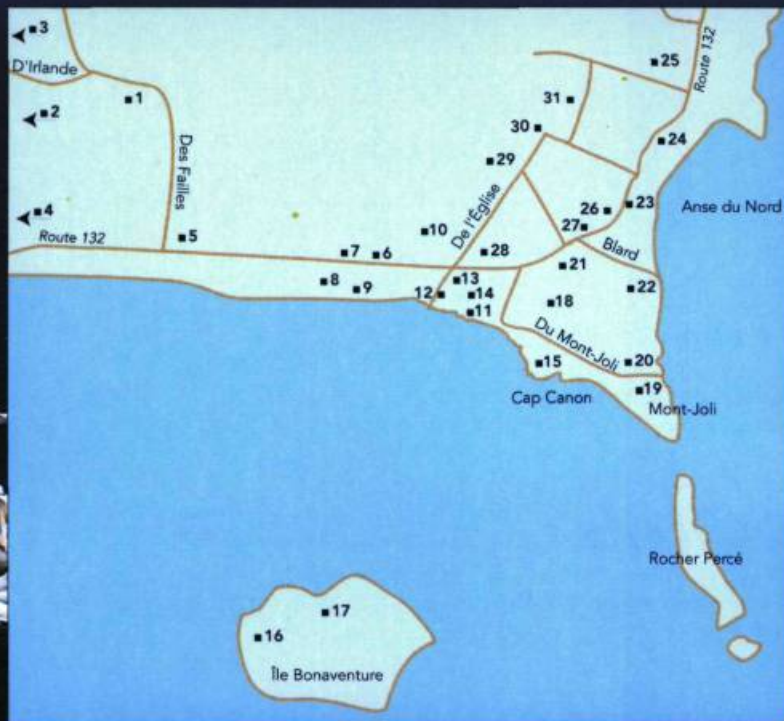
3
D'Irlande
2
1
Des Failles
4
Route 132
5
7
6
10
De l'Église
29
30
31
25
Route 132
24
26
23
27
Anse du Nord
Blard
28
8
9
13
12
14
11
21
22
18
Du Mont-Joli
15
20
19
Cap Canon
Mont-Joli
Rocher Percé
17
16
Île Bonaventure